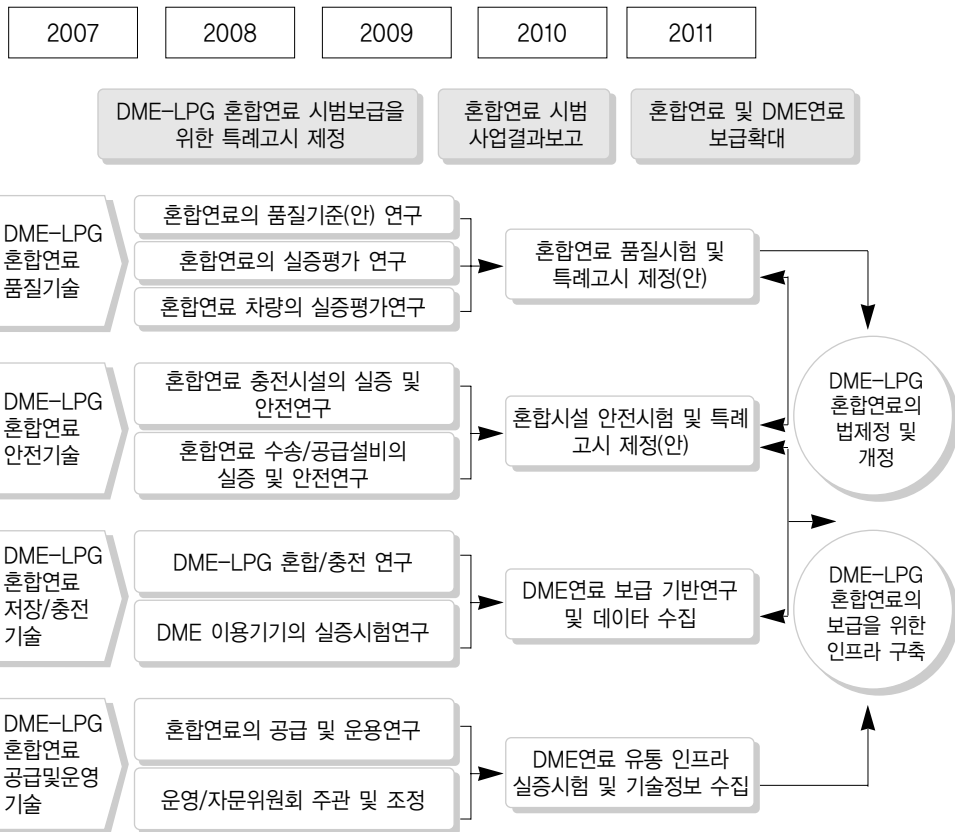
2007

2008

2009

2010

2011

DME-LPG 혼합연료 시범보급을 위한 특례고시 제정

혼합연료 시범 사업결과보고

혼합연료 및 DME연료 보급확대

DME-LPG 혼합연료 품질기술

혼합연료의 품질기준(안) 연구

혼합연료의 실증평가 연구

혼합연료 차량의 실증평가연구

혼합연료 품질시험 및 특례고시 제정(안)

DME-LPG 혼합연료 안전기술

혼합연료 충전시설의 실증 및 안전연구

혼합연료 수송/공급설비의 실증 및 안전연구

혼합시설 안전시험 및 특례 고시 제정(안)

DME-LPG 혼합연료의 법제정 및 개정

DME-LPG 혼합연료 저장/충전 기술

DME-LPG 혼합/충전 연구

DME 이용기기의 실증시험연구

DME연료 보급 기반연구 및 데이타 수집

DME-LPG 혼합연료의 보급을 위한 인프라 구축

DME-LPG 혼합연료 공급및운영 기술

혼합연료의 공급 및 운용연구

운영/자문위원회 주관 및 조정

DME연료 유통 인프라 실증시험 및 기술정보 수집